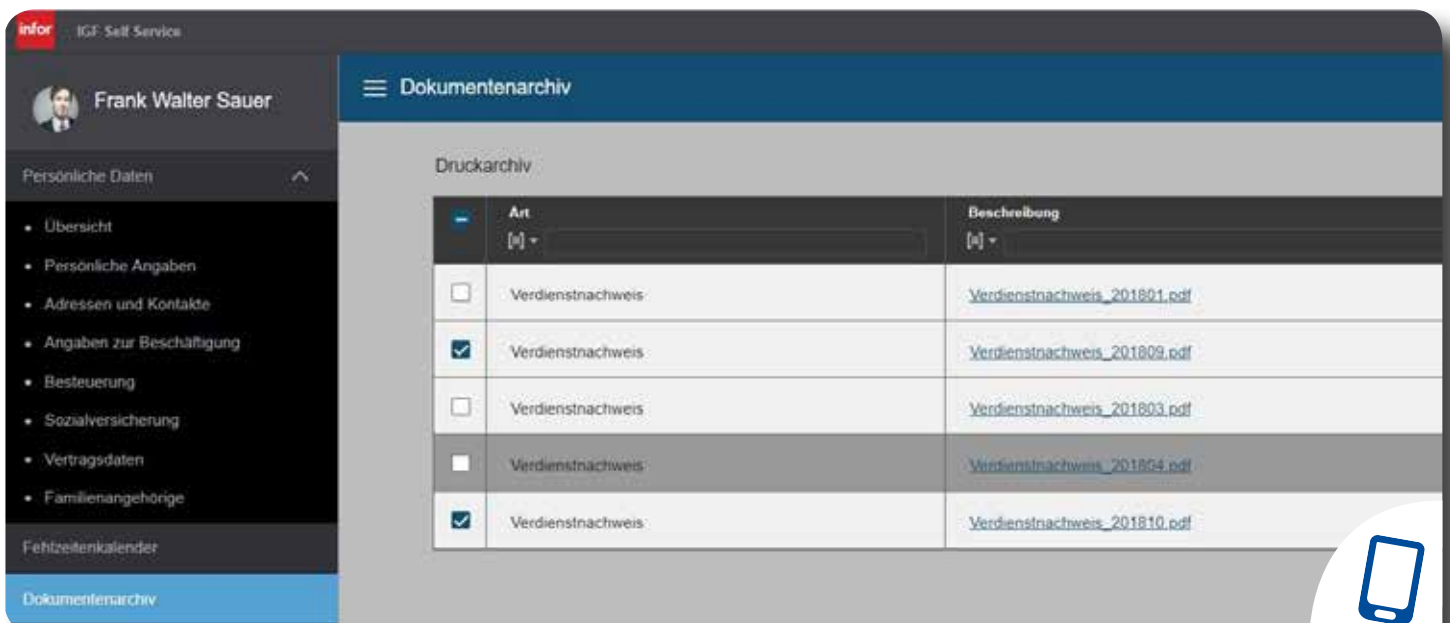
infor IGF Self Service

Frank Walter Sauer

Persönliche Daten

- Übersicht
- Persönliche Angaben
- Adressen und Kontakte
- Angaben zur Beschäftigung
- Besteuerung
- Sozialversicherung
- Vertragsdaten
- Familienangehörige

Fehlzeitenkalender

Dokumentenarchiv

Dokumentenarchiv

Druckarchiv

| | Art | Beschreibung |
|---|---|---|
| ☐ | Verdienstnachweis | Verdienstnachweis_201801.pdf |
| ☑ | Verdienstnachweis | Verdienstnachweis_201809.pdf |
| ☐ | Verdienstnachweis | Verdienstnachweis_201803.pdf |
| ☐ | Verdienstnachweis | Verdienstnachweis_201804.pdf |
| ☑ | Verdienstnachweis | Verdienstnachweis_201810.pdf |